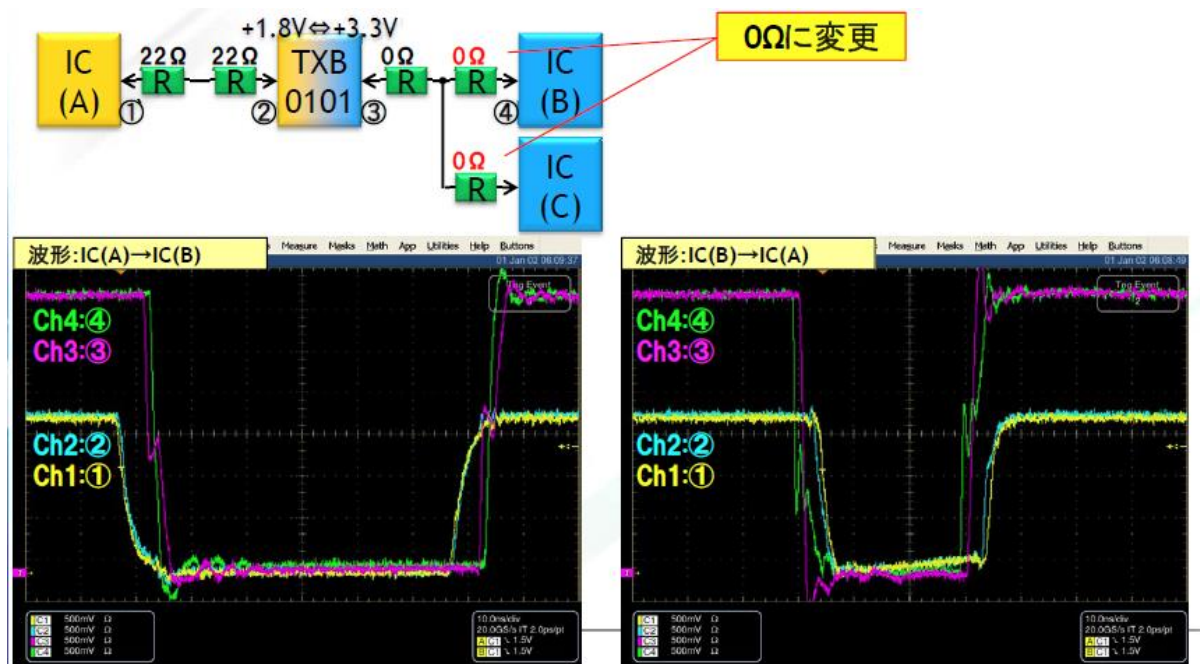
+1.8V⇔+3.3V

IC (A)

22Ω R

22Ω R

TXB 0101

0Ω R

0Ω R

IC (B)

0Ω R

IC (C)

①

②

③

④

0Ωに変更

波形:IC(A)→IC(B)

Measure Masks Math App Utilities Help Buttons

01 Jan 02 06:09:37

Trig Event

Ch4:④

Ch3:③

Ch2:②

Ch1:①

C1 500mV Ω
C2 500mV Ω
C3 500mV Ω
C4 500mV Ω

10.0ns/div
20.0GS/s IT 2.0ps/pt
A C1 ↘ 1.5V
B C1 ↘ 1.5V

波形:IC(B)→IC(A)

Measure Masks Math App Utilities Help Buttons

01 Jan 02 06:08:49

Trig Event

Ch4:④

Ch3:③

Ch2:②

Ch1:①

C1 500mV Ω
C2 500mV Ω
C3 500mV Ω
C4 500mV Ω

10.0ns/div
20.0GS/s IT 2.0ps/pt
A C1 ↘ 1.5V
B C1 ↘ 1.5V